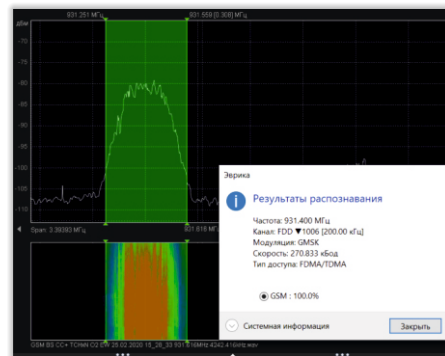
931.251 МГц
931.559 [0.308] МГц
дБм
-75
-80
-85
-90
-95
-100
-105
-110
Span: 3.39393 МГц
931.618 МГц

Эврика
Результаты распознавания
Частота: 931.400 МГц
Канал: FDD ▼1006 [200.00 кГц]
Модуляция: GMSK
Скорость: 270.833 кБод
Тип доступа: FDMA/TDMA

GSM : 100.0%

Системная информация
Закрыть

GSM BS CC+ TCHIN O2 08 26.02.2020 15_26_39 931.516MHz 4342.416kHz.wav